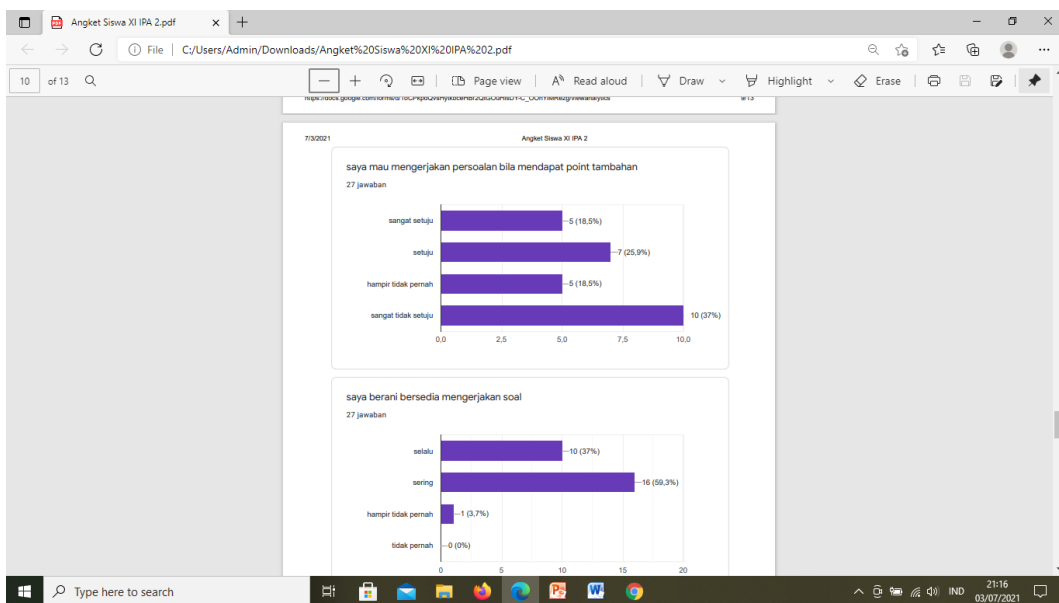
Angket Siswa XI IPA 2.pdf

File | C:/Users/Admin/Downloads/Angket%20Siswa%20XI%20IPA%202.pdf

10 of 13

Page view | Read aloud | Draw | Highlight | Erase

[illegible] 8/13

7/3/2021 Angket Siswa XI IPA 2

saya mau mengerjakan persoalan bila mendapat point tambahan

27 jawaban

sangat setuju — 5 (18,5%)
setuju — 7 (25,9%)
hampir tidak pernah — 5 (18,5%)
sangat tidak setuju — 10 (37%)

0,0 2,5 5,0 7,5 10,0

saya berani bersedia mengerjakan soal

27 jawaban

selalu — 10 (37%)
sering — 16 (59,3%)
hampir tidak pernah — 1 (3,7%)
tidak pernah — 0 (0%)

0 5 10 15 20

Type here to search

IND 21:16 03/07/2021